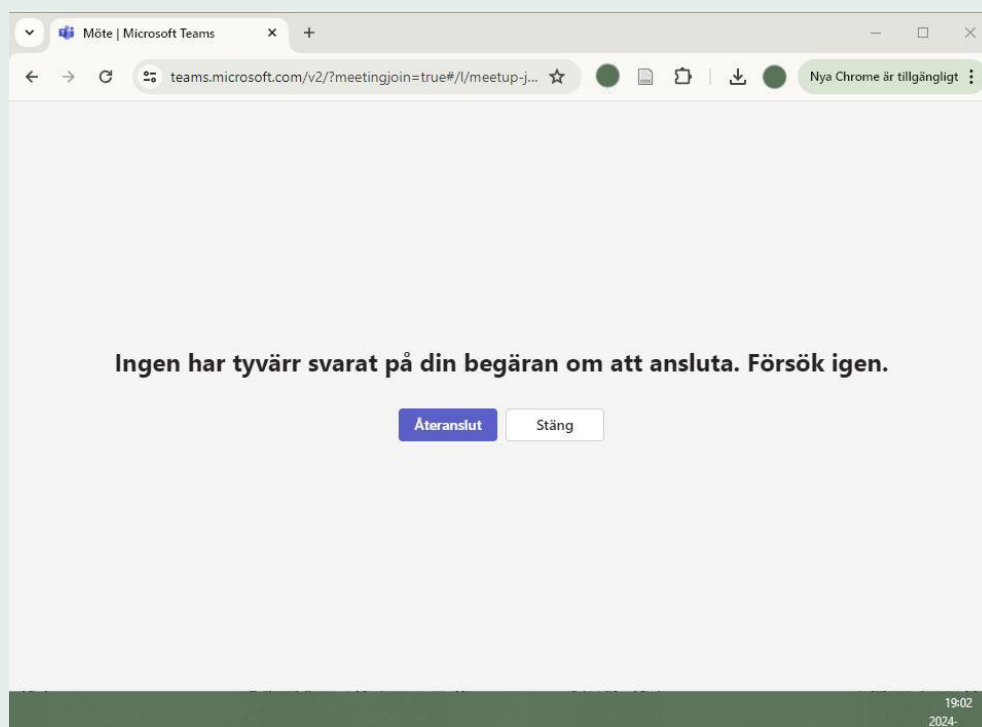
Möte | Microsoft Teams
teams.microsoft.com/v2/?meetingjoin=true#/l/meetup-j...
Nya Chrome är tillgängligt

Ingen har tyvärr svarat på din begäran om att ansluta. Försök igen.

Återanslut
Stäng

19:02
2024-